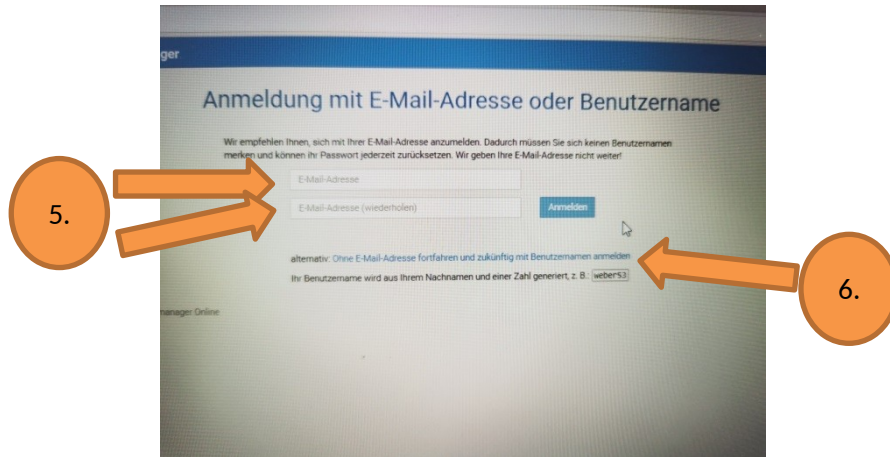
ger

Anmeldung mit E-Mail-Adresse oder Benutzername

Wir empfehlen Ihnen, sich mit Ihrer E-Mail-Adresse anzumelden. Dadurch müssen Sie sich keinen Benutzernamen merken und können Ihr Passwort jederzeit zurücksetzen. Wir geben Ihre E-Mail-Adresse nicht weiter!

5.

E-Mail-Adresse

E-Mail-Adresse (wiederholen)

Anmelden

alternativ: Ohne E-Mail-Adresse fortfahren und zukünftig mit Benutzernamen anmelden

Ihr Benutzername wird aus Ihrem Nachnamen und einer Zahl generiert, z. B.: weber53

6.

manager Online